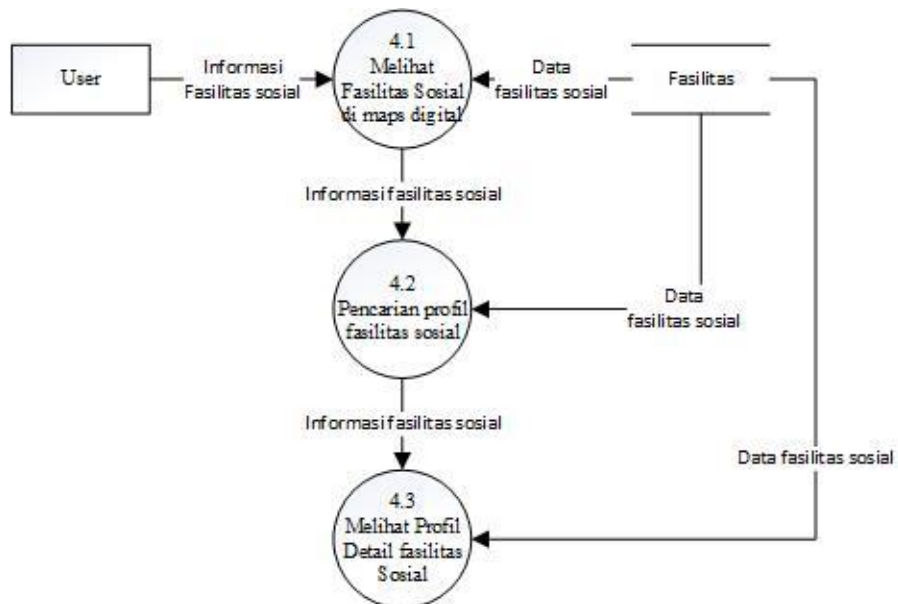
User

Informasi Fasilitas sosial

4.1
Melihat Fasilitas Sosial di maps digital

Data fasilitas sosial

Fasilitas

Informasi fasilitas sosial

4.2
Pencarian profil fasilitas sosial

Data fasilitas sosial

Informasi fasilitas sosial

Data fasilitas sosial

4.3
Melihat Profil Detail fasilitas Sosial